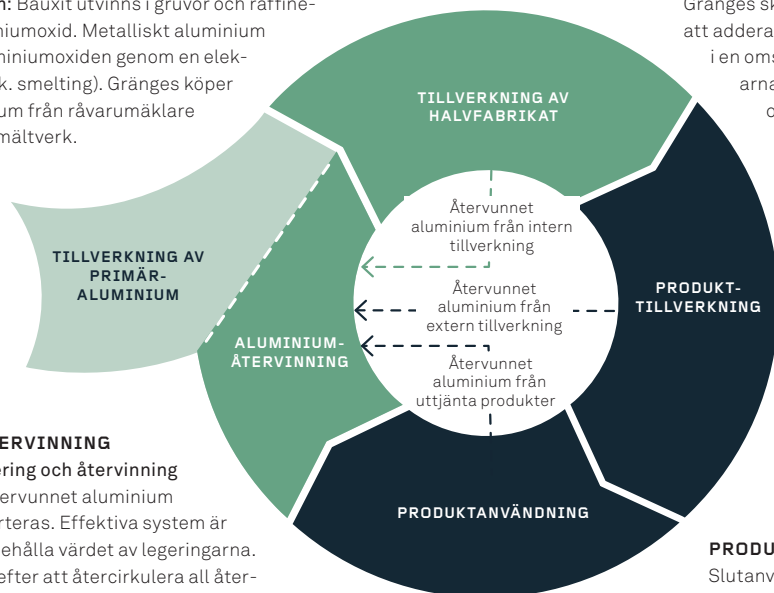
n: Bauxit utvinns i gruvor och raffine- niumoxid. Metalliskt aluminium niniumoxiden genom en elek- k. smelting). Gränges köper um från råvarumäklare mältverk.

Gränges sk att addera i en oms arna o

TILLVERKNING AV HALVFABRIKAT

TILLVERKNING AV PRIMÄR-ALUMINIUM

Återvunnet aluminium från intern tillverkning

Återvunnet aluminium från extern tillverkning

Återvunnet aluminium från uttjänta produkter

PRODUKT-TILLVERKNING

ALUMINIUM-ÅTERVINNING

PRODUKTANVÄNDNING

ERVINNING
ering och återvinning
ervunnet aluminium
rteras. Effektiva system är
ehålla värdet av legeringarna.
efter att återcirkulera all åter-

PRODU
Slutanv